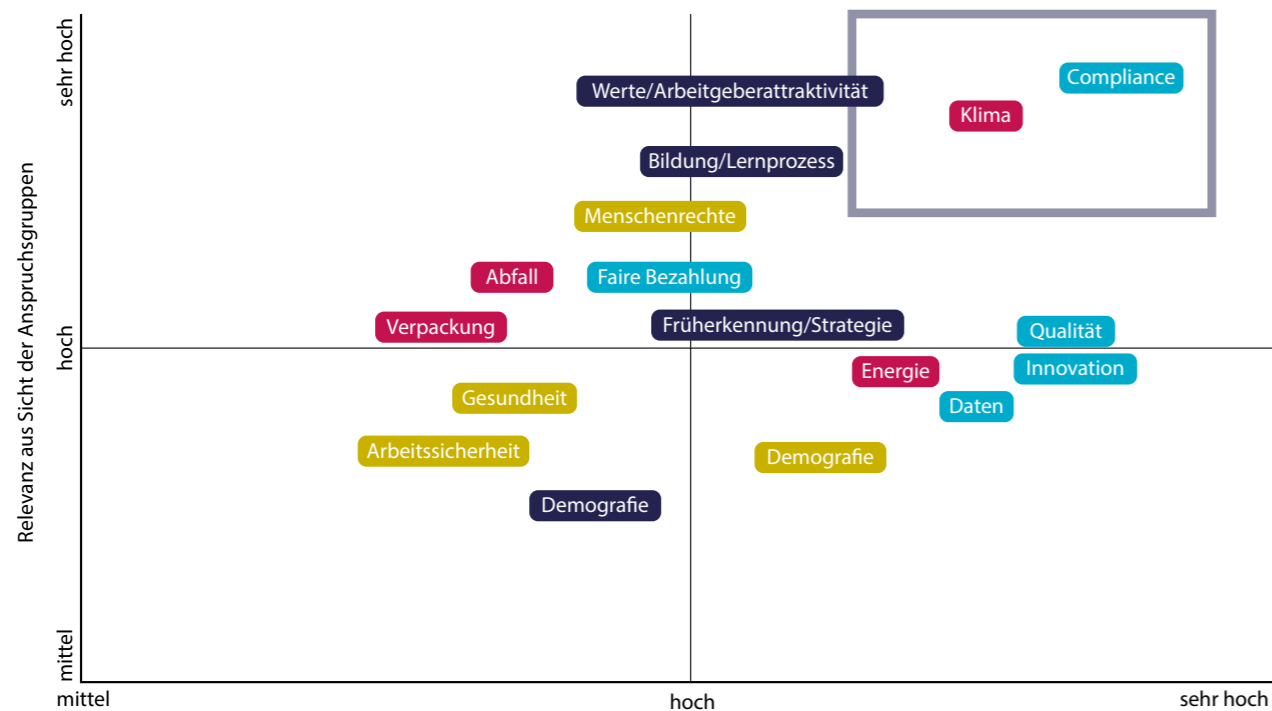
sehr hoch
hoch
mittel
Relevanz aus Sicht der Anspruchsgruppen

Compliance
Klima
Werte/Arbeitgeberattraktivität
Bildung/Lernprozess
Menschenrechte
Abfall
Faire Bezahlung
Verpackung
Früherkennung/Strategie
Qualität
Innovation
Energie
Daten
Gesundheit
Arbeitssicherheit
Demografie
Demografie

mittel
hoch
sehr hoch